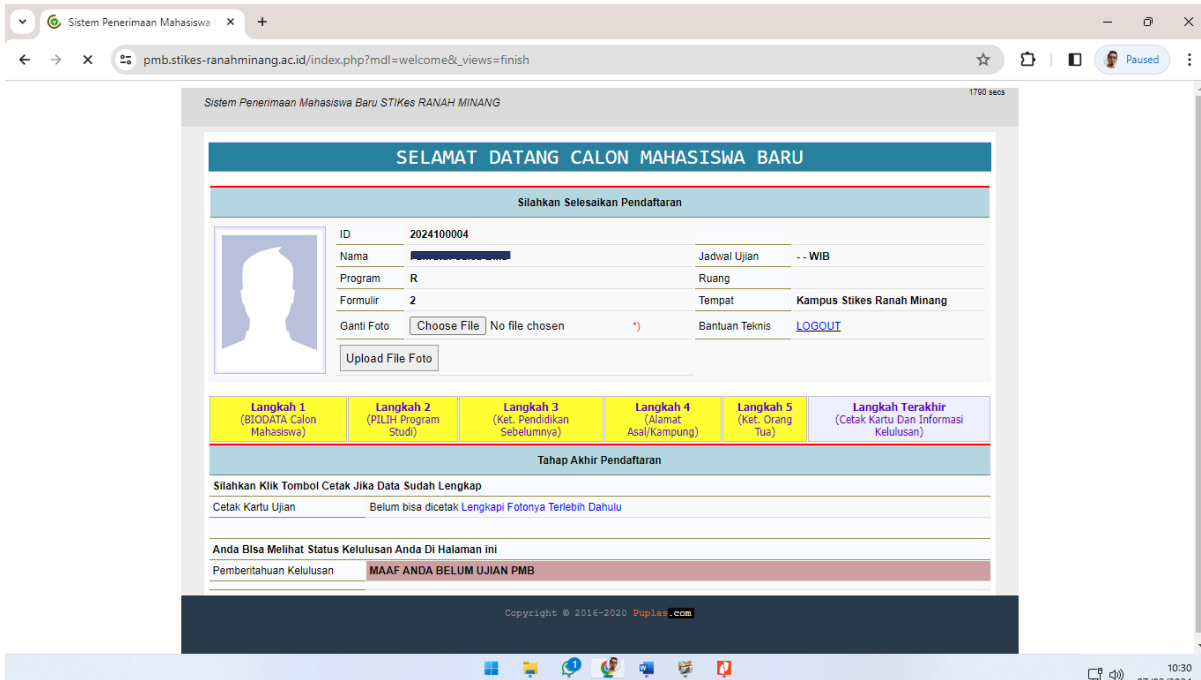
Sistem Penerimaan Mahasiswa

pmb.stikes-ranahminang.ac.id/index.php?mdl=welcome&_views=finish

Paused

Sistem Penerimaan Mahasiswa Baru STIKes RANAH MINANG

1790 secs

SELAMAT DATANG CALON MAHASISWA BARU

Silahkan Selesaikan Pendaftaran

| ID | 2024100004 | | |
|---|---|---|---|
| Nama | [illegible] | Jadwal Ujian | - - WIB |
| Program | R | Ruang | |
| Formulir | 2 | Tempat | Kampus Stikes Ranah Minang |
| Ganti Foto | Choose File No file chosen *) | Bantuan Teknis | LOGOUT |

Upload File Foto

| Langkah 1 (BIODATA Calon Mahasiswa) | Langkah 2 (PILIH Program Studi) | Langkah 3 (Ket. Pendidikan Sebelumnya) | Langkah 4 (Alamat Asal/Kampung) | Langkah 5 (Ket. Orang Tua) | Langkah Terakhir (Cetak Kartu Dan Informasi Kelulusan) |
|---|---|---|---|---|---|

Tahap Akhir Pendaftaran

Silahkan Klik Tombol Cetak Jika Data Sudah Lengkap

| Cetak Kartu Ujian | Belum bisa dicetak Lengkapi Fotonya Terlebih Dahulu |
|---|---|

Anda BIsa Melihat Status Kelulusan Anda Di Halaman ini

| Pemberitahuan Kelulusan | MAAF ANDA BELUM UJIAN PMB |
|---|---|

Copyright © 2016-2020 Puplas.com

10:30